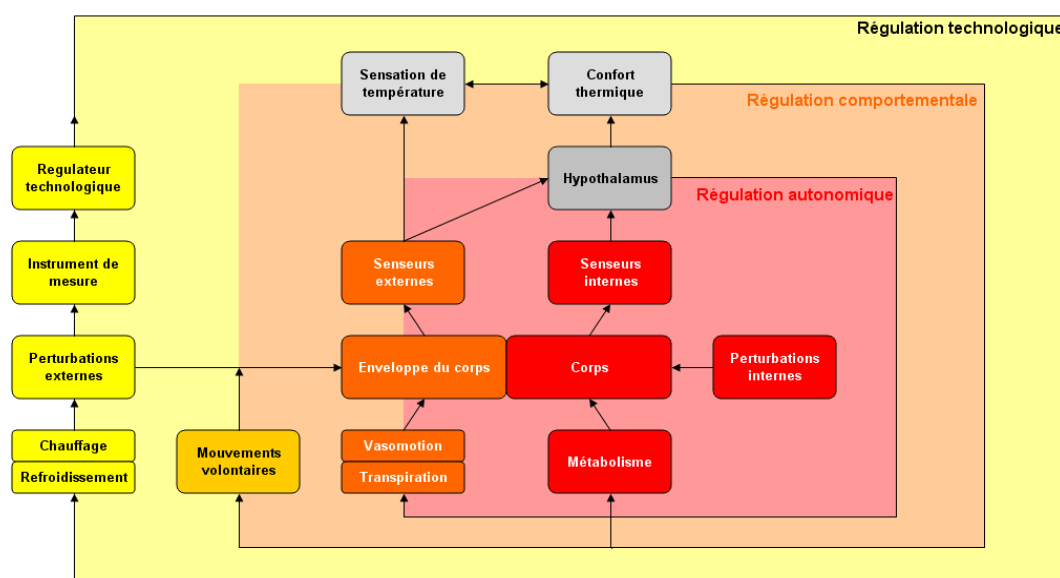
Régulation technologique

Régulation comportementale

Régulation autonomique

Sensation de température

Confort thermique

Hypothalamus

Regulateur technologique

Instrument de mesure

Perturbations externes

Chauffage

Refroidissement

Mouvements volontaires

Senseurs externes

Senseurs internes

Enveloppe du corps

Corps

Perturbations internes

Vasomotion

Transpiration

Métabolisme